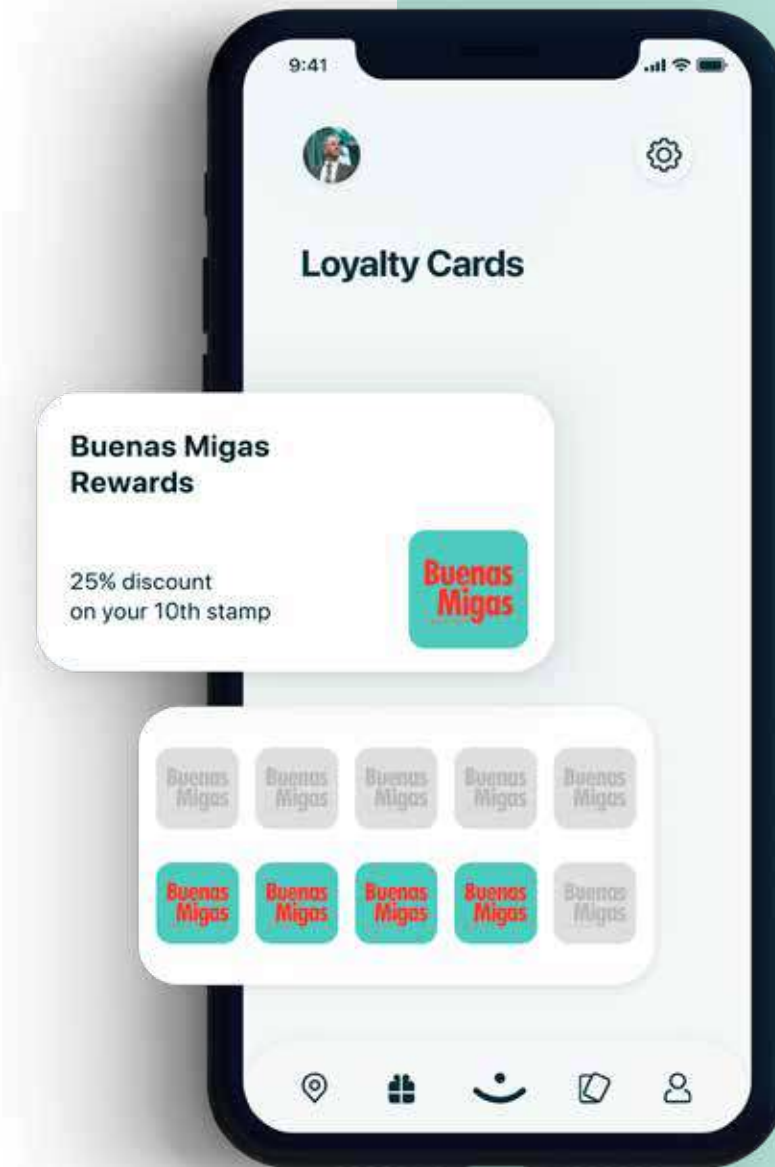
9:41

Loyalty Cards

Buenas Migas Rewards

25% discount on your 10th stamp

Buenas Migas

Buenas Migas

Buenas Migas

Buenas Migas

Buenas Migas

Buenas Migas

Buenas Migas

Buenas Migas

Buenas Migas

Buenas Migas

Buenas Migas